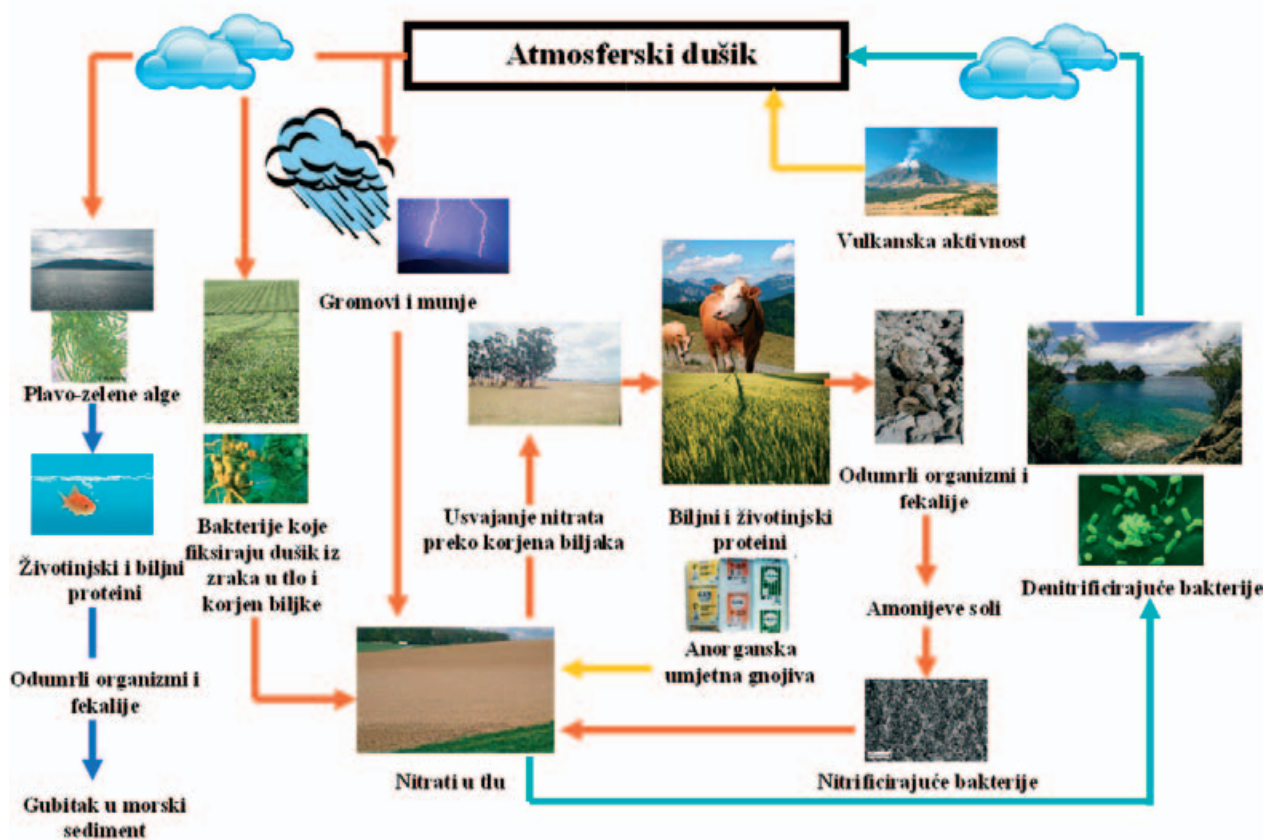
Atmosferski dušik

Vulkanska aktivnost

Gromovi i munje

Plavo-zelene alge

Životinjski i biljni proteini

Odumrli organizmi i fekalije

Gubitak u morski sediment

Bakterije koje fiksiraju dušik iz zraka u tlo i korjen biljke

Usvajanje nitrata preko korjena biljaka

Biljni i životinjski proteini

Anorganska umjetna gnojiva

Nitrati u tlu

Odumrli organizmi i fekalije

Amonijeve soli

Nitrificirajuće bakterije

Denitrificirajuće bakterije